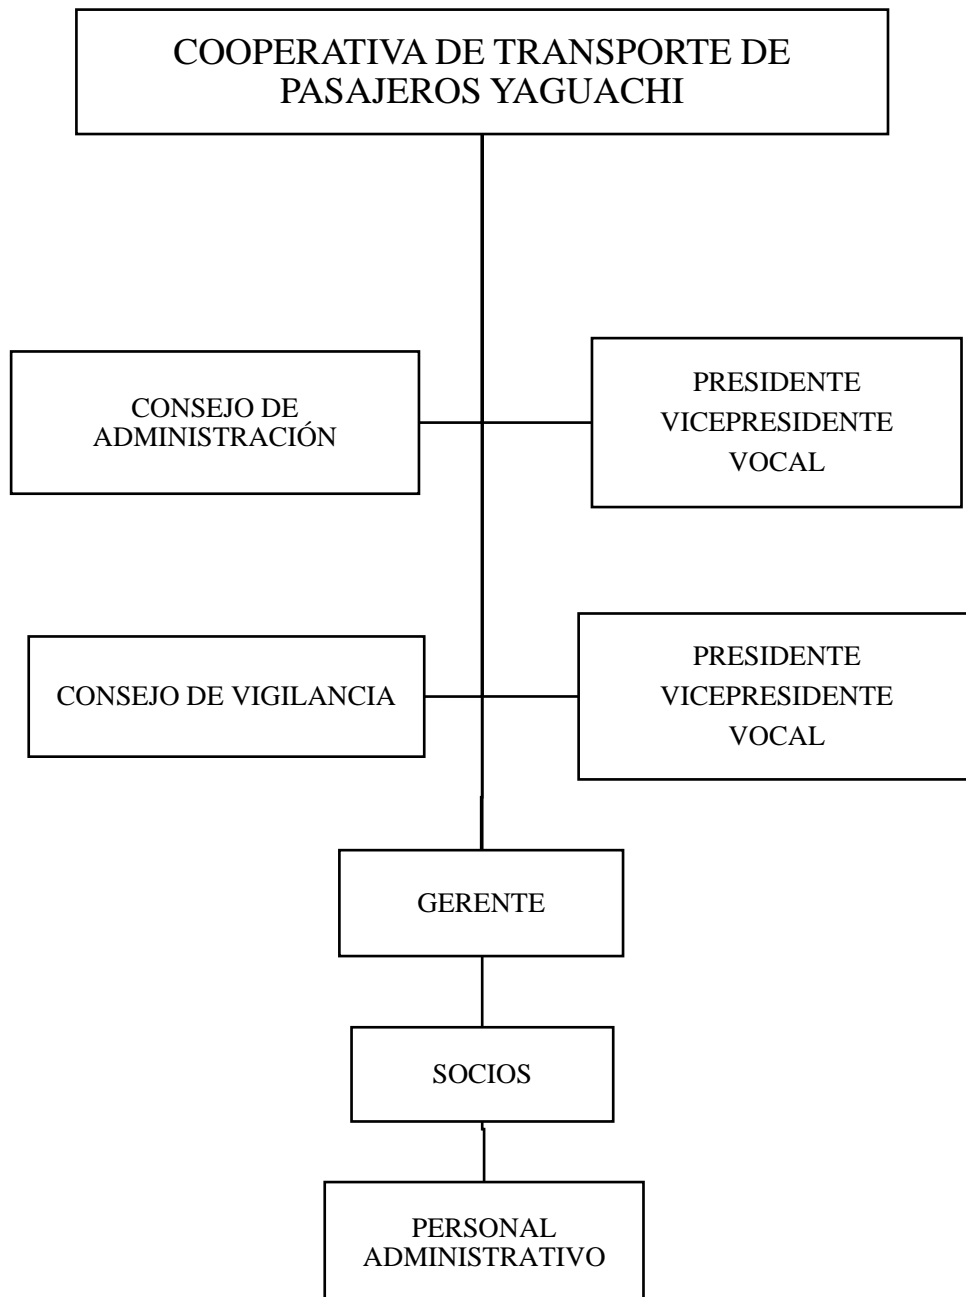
COOPERATIVA DE TRANSPORTE DE PASAJEROS YAGUACHI

CONSEJO DE ADMINISTRACIÓN

PRESIDENTE
VICEPRESIDENTE
VOCAL

CONSEJO DE VIGILANCIA

PRESIDENTE
VICEPRESIDENTE
VOCAL

GERENTE

SOCIOS

PERSONAL ADMINISTRATIVO